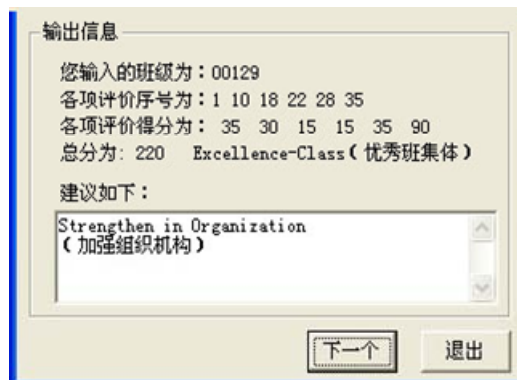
输出信息

您输入的班级为：00129
各项评价序号为：1 10 18 22 28 35
各项评价得分为： 35 30 15 15 35 90
总分为：220 Excellence-Class（优秀班集体）

建议如下：

Strengthen in Organization
（加强组织机构）

下一个

退出